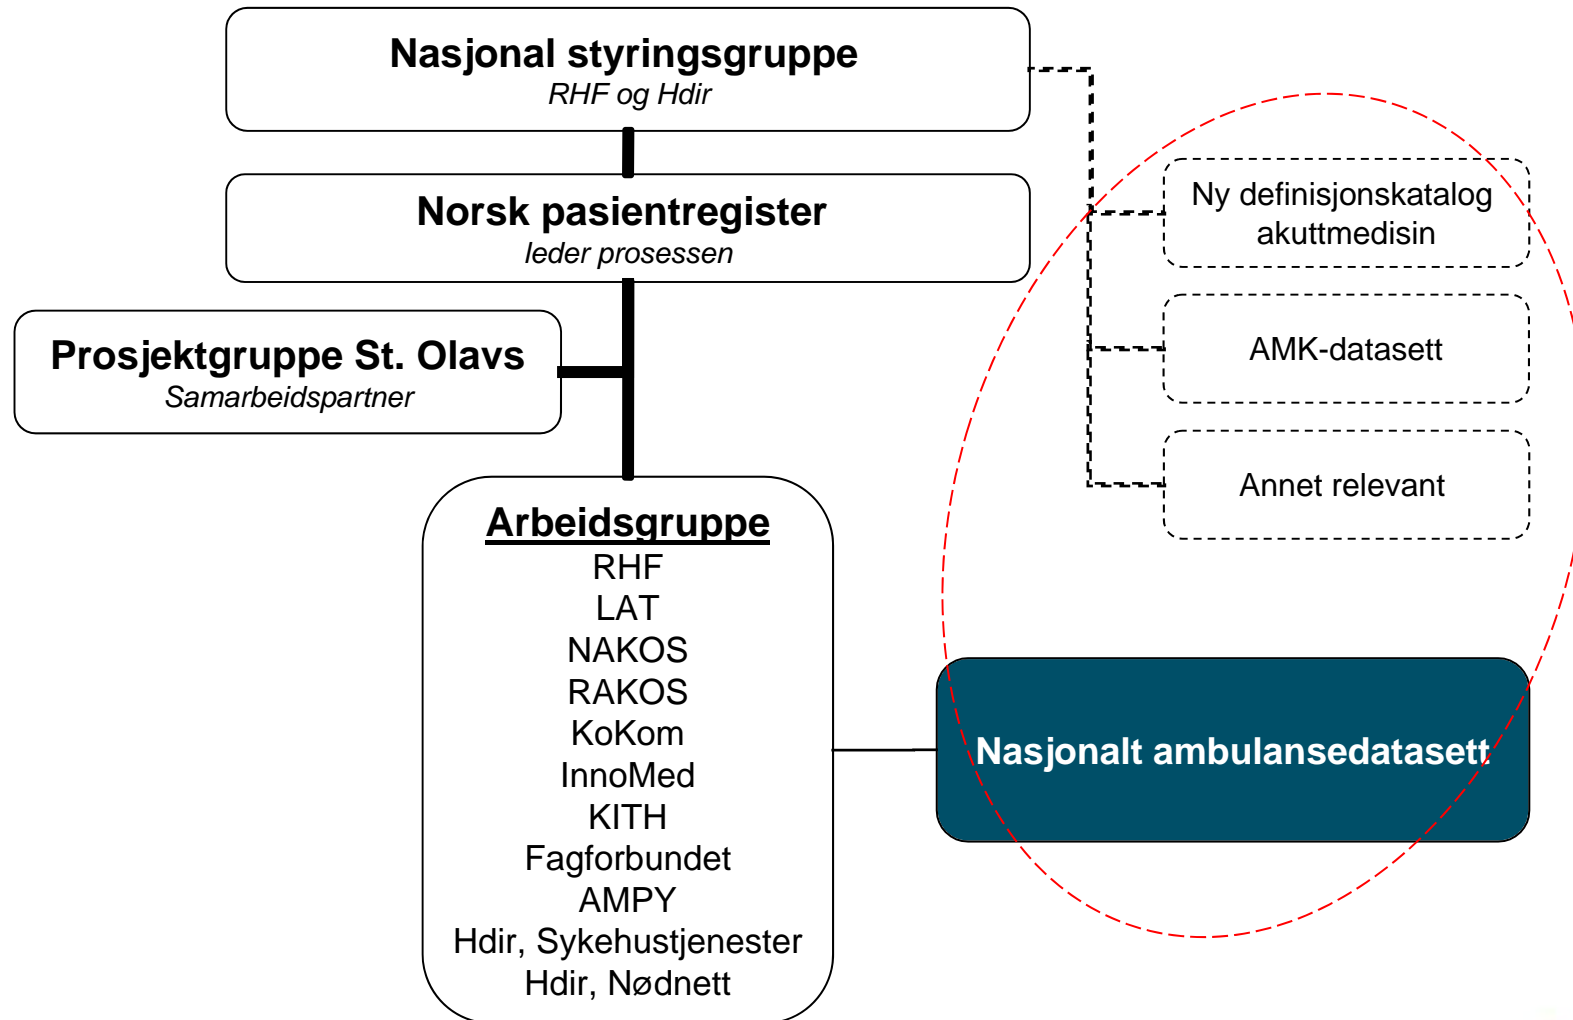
Nasjonal styringsgruppe
RHF og Hdir

Norsk pasientregister
leder prosessen

Prosjektgruppe St. Olavs
Samarbeidspartner

Ny definisjonskatalog akuttmedisin

AMK-datasett

Annet relevant

Arbeidsgruppe
RHF
LAT
NAKOS
RAKOS
KoKom
InnoMed
KITH
Fagforbundet
AMPY
Hdir, Sykehustjenester
Hdir, Nødnett

Nasjonalt ambulansedatasett